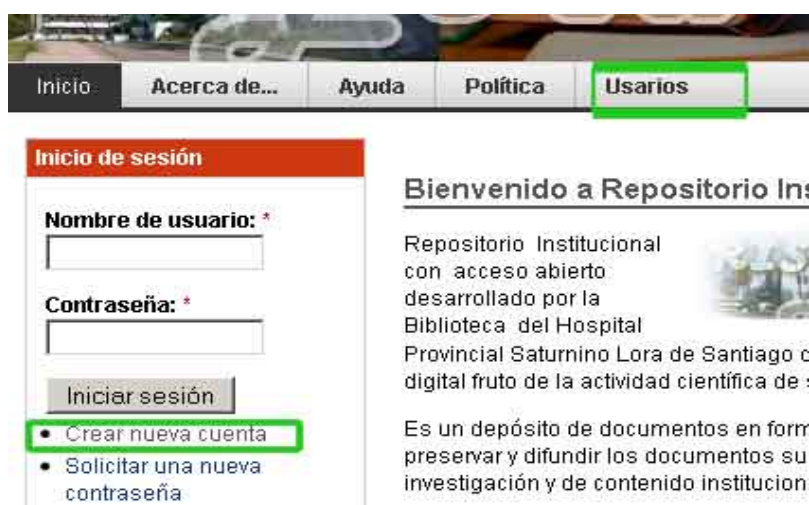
Inicio Acerca de... Ayuda Política Usarios

Inicio de sesión

Nombre de usuario: *

Contraseña: *

Iniciar sesión

• Crear nueva cuenta
• Solicitar una nueva contraseña

Bienvenido a Repositorio Ins

Repositorio Institucional con acceso abierto desarrollado por la Biblioteca del Hospital Provincial Saturnino Lora de Santiago c digital fruto de la actividad científica de s

Es un depósito de documentos en form preservar y difundir los documentos su investigación y de contenido institucion